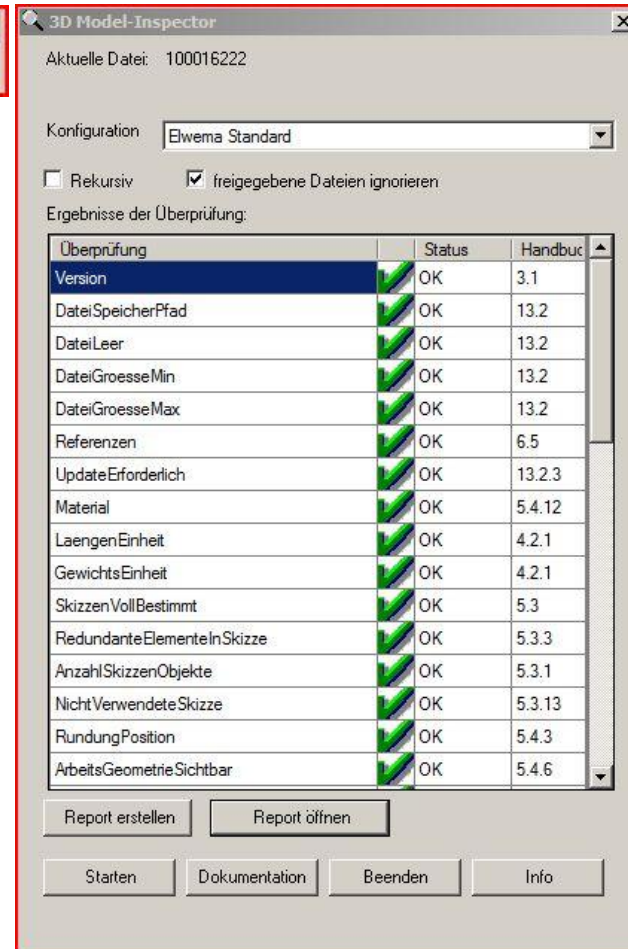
3D Model-Inspector

Aktuelle Datei: 100016222

Konfiguration Elwema Standard

Rekursiv

freigegebene Dateien ignorieren

Ergebnisse der Überprüfung:

| Überprüfung | | Status | Handbuc |
|---|---|---|---|
| Version | | OK | 3.1 |
| DateiSpeicherPfad | | OK | 13.2 |
| DateiLeer | | OK | 13.2 |
| DateiGroesseMin | | OK | 13.2 |
| DateiGroesseMax | | OK | 13.2 |
| Referenzen | | OK | 6.5 |
| UpdateErforderlich | | OK | 13.2.3 |
| Material | | OK | 5.4.12 |
| LaengenEinheit | | OK | 4.2.1 |
| GewichtsEinheit | | OK | 4.2.1 |
| SkizzenVollBestimmt | | OK | 5.3 |
| RedundanteElementeInSkizze | | OK | 5.3.3 |
| AnzahlSkizzenObjekte | | OK | 5.3.1 |
| NichtVerwendeteSkizze | | OK | 5.3.13 |
| RundungPosition | | OK | 5.4.3 |
| ArbeitsGeometrieSichtbar | | OK | 5.4.6 |

Report erstellen

Report öffnen

Starten

Dokumentation

Beenden

Info